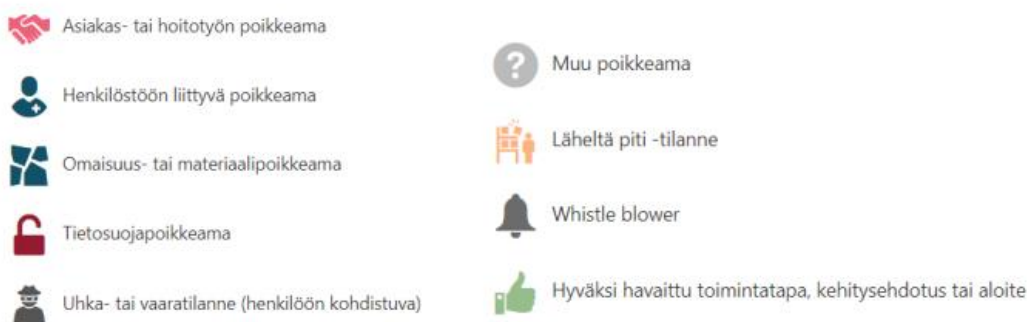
Asiakas- tai hoitotyön poikkeama

Henkilöstöön liittyvä poikkeama

Omaisuus- tai materiaalipoikkeama

Tietosuojapoikkeama

Uhka- tai vaaratilanne (henkilöön kohdistuva)

?

Muu poikkeama

Läheltä piti -tilanne

Whistle blower

Hyväksi havaittu toimintatapa, kehitysehdotus tai aloite